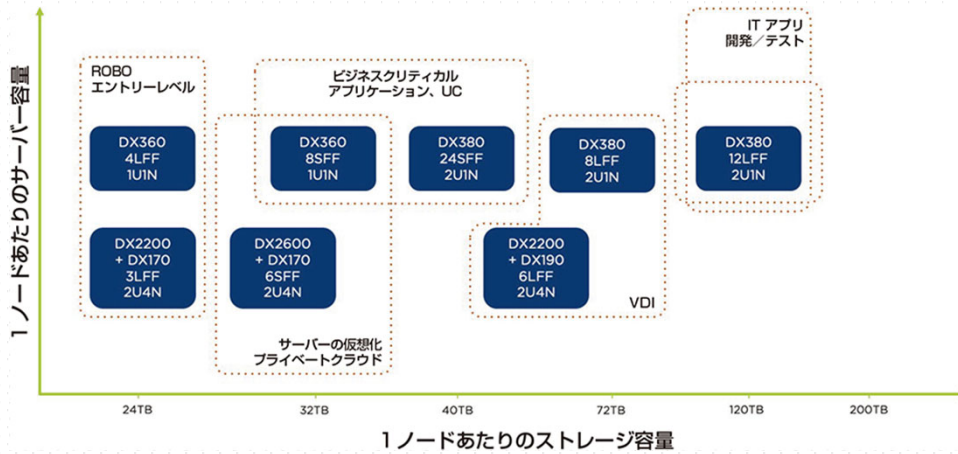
1ノードあたりのサーバー容量

IT アプリ
開発／テスト

ROBO
エントリーレベル

ビジネスクリティカル
アプリケーション、UC

DX360
4LFF
1U1N

DX360
8SFF
1U1N

DX380
24SFF
2U1N

DX380
8LFF
2U1N

DX380
12LFF
2U1N

DX2200
+ DX170
3LFF
2U4N

DX2600
+ DX170
6SFF
2U4N

DX2200
+ DX190
6LFF
2U4N

VDI

サーバーの仮想化
プライベートクラウド

24TB

32TB

40TB

72TB

120TB

200TB

1ノードあたりのストレージ容量